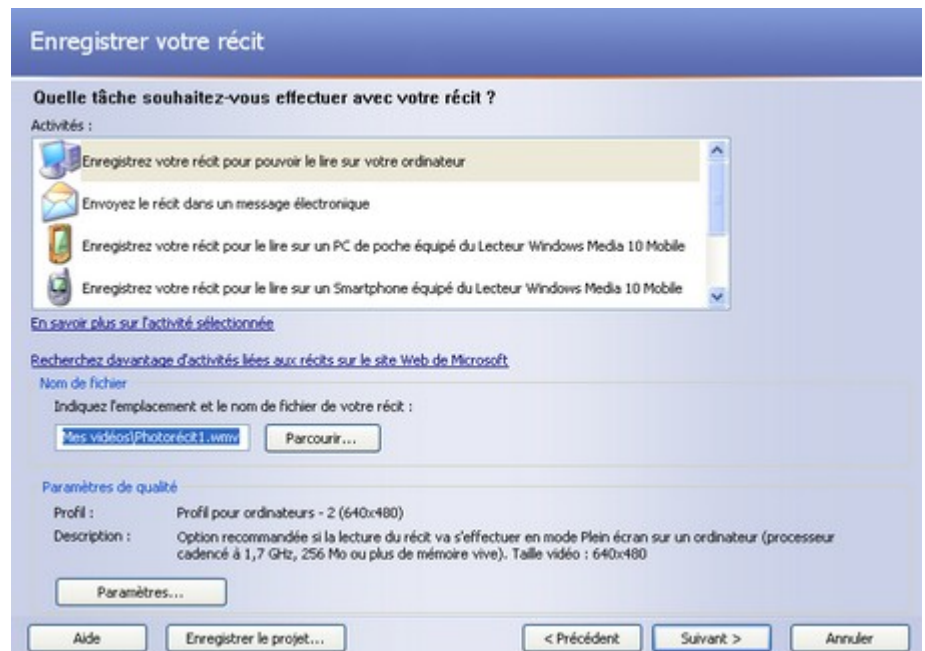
Enregistrer votre récit

Quelle tâche souhaitez-vous effectuer avec votre récit ?

Activités :

Enregistrez votre récit pour pouvoir le lire sur votre ordinateur

Envoyez le récit dans un message électronique

Enregistrez votre récit pour le lire sur un PC de poche équipé du Lecteur Windows Media 10 Mobile

Enregistrez votre récit pour le lire sur un Smartphone équipé du Lecteur Windows Media 10 Mobile

En savoir plus sur l'activité sélectionnée

Recherchez davantage d'activités liées aux récits sur le site Web de Microsoft

Nom de fichier

Indiquez l'emplacement et le nom de fichier de votre récit :

Mes vidéos\Photorécit1.wmv

Parcourir...

Paramètres de qualité

Profil : Profil pour ordinateurs - 2 (640x480)

Description : Option recommandée si la lecture du récit va s'effectuer en mode Plein écran sur un ordinateur (processeur cadencé à 1,7 GHz, 256 Mo ou plus de mémoire vive). Taille vidéo : 640x480

Paramètres...

Aide

Enregistrer le projet...

< Précédent

Suivant >

Annuler